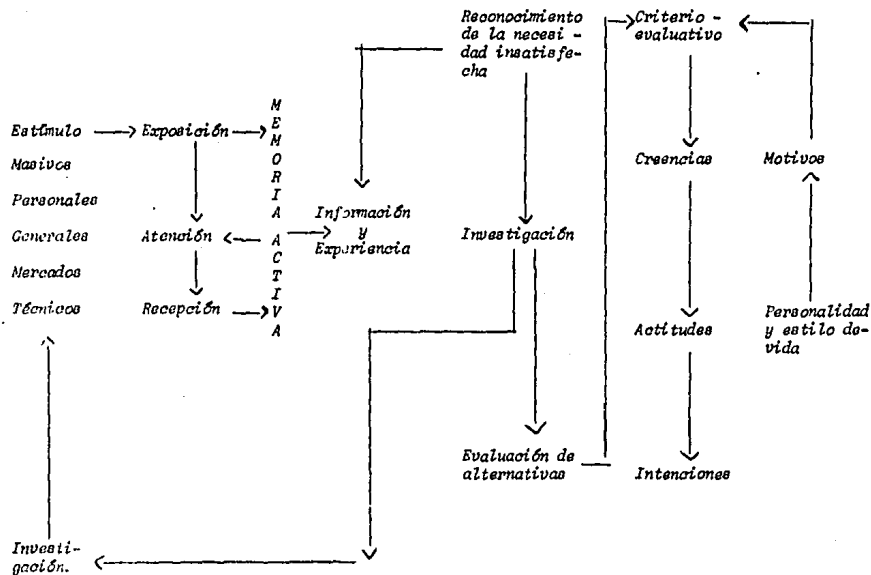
Reconocimiento de la necesidad insatisfecha

Criterio evaluativo

Estímulo

Exposición

MEMORIA ACTIVA

Masivos

Creencias

Motivos

Personales

Generales

Atención

Información y Experiencia

Investigación

Mercados

Técnicos

Recepción

Actitudes

Personalidad y estilo de vida

Evaluación de alternativas

Intenciones

Investigación.